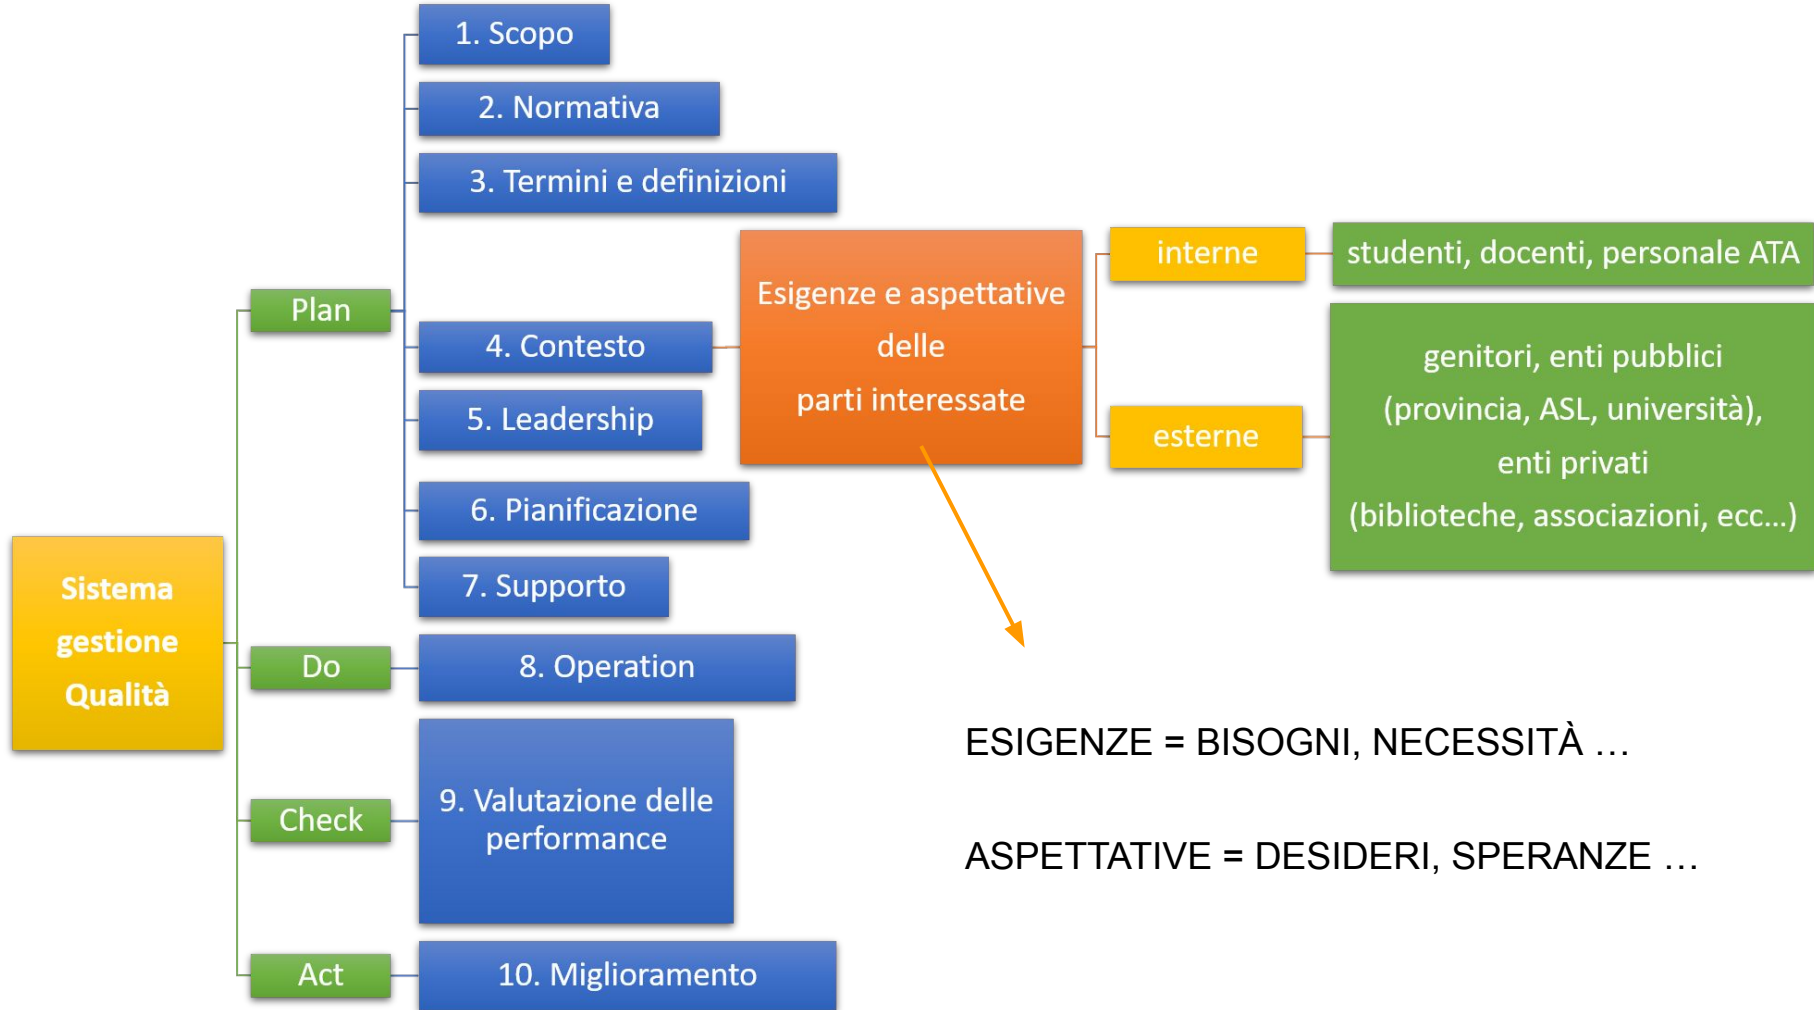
Sistema gestione Qualità

Plan

1. Scopo

2. Normativa

3. Termini e definizioni

4. Contesto

Esigenze e aspettative delle parti interessate

interne

studenti, docenti, personale ATA

esterne

genitori, enti pubblici (provincia, ASL, università), enti privati (biblioteche, associazioni, ecc…)

5. Leadership

6. Pianificazione

7. Supporto

Do

8. Operation

Check

9. Valutazione delle performance

Act

10. Miglioramento

ESIGENZE = BISOGNI, NECESSITÀ …

ASPETTATIVE = DESIDERI, SPERANZE …